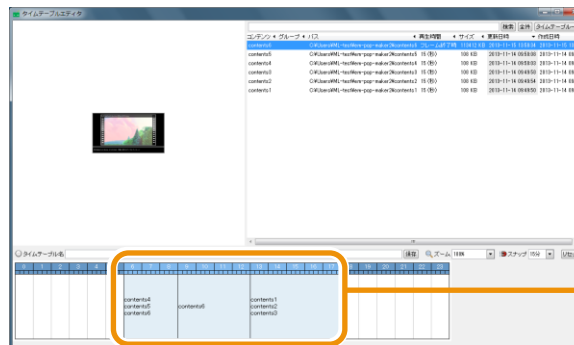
タイムテーブルエディタ

検索 全体 タイムテーブル

| コンテンツ | グループ | パス | 再生時間 | サイズ | 更新日時 | 作成日時 |
|---|---|---|---|---|---|---|
| contents6 | | C:¥Users¥MJ~tech¥ww-pop-maker2¥contents6 | フレーム/絵 | 1136 KB | 2013-11-15 13:59:34 | 2013-11-14 |
| contents5 | | C:¥Users¥MJ~tech¥ww-pop-maker2¥contents5 | 15 (秒) | 100 KB | 2013-11-14 09:59:58 | 2013-11-14 |
| contents4 | | C:¥Users¥MJ~tech¥ww-pop-maker2¥contents4 | 15 (秒) | 100 KB | 2013-11-14 09:59:55 | 2013-11-14 |
| contents3 | | C:¥Users¥MJ~tech¥ww-pop-maker2¥contents3 | 15 (秒) | 100 KB | 2013-11-14 09:49:53 | 2013-11-14 |
| contents2 | | C:¥Users¥MJ~tech¥ww-pop-maker2¥contents2 | 15 (秒) | 100 KB | 2013-11-14 09:49:54 | 2013-11-14 |
| contents1 | | C:¥Users¥MJ~tech¥ww-pop-maker2¥contents1 | 15 (秒) | 100 KB | 2013-11-14 09:49:50 | 2013-11-14 |

タイムテーブル名 保存 ズーム 100% スナップ 15分

1 2 3 4 5 6 7 8 9 10 11 12 13 14 15 16 17 18 19 20 21 22 23

contents4
contents5
contents6

contents6

contents1
contents2
contents3